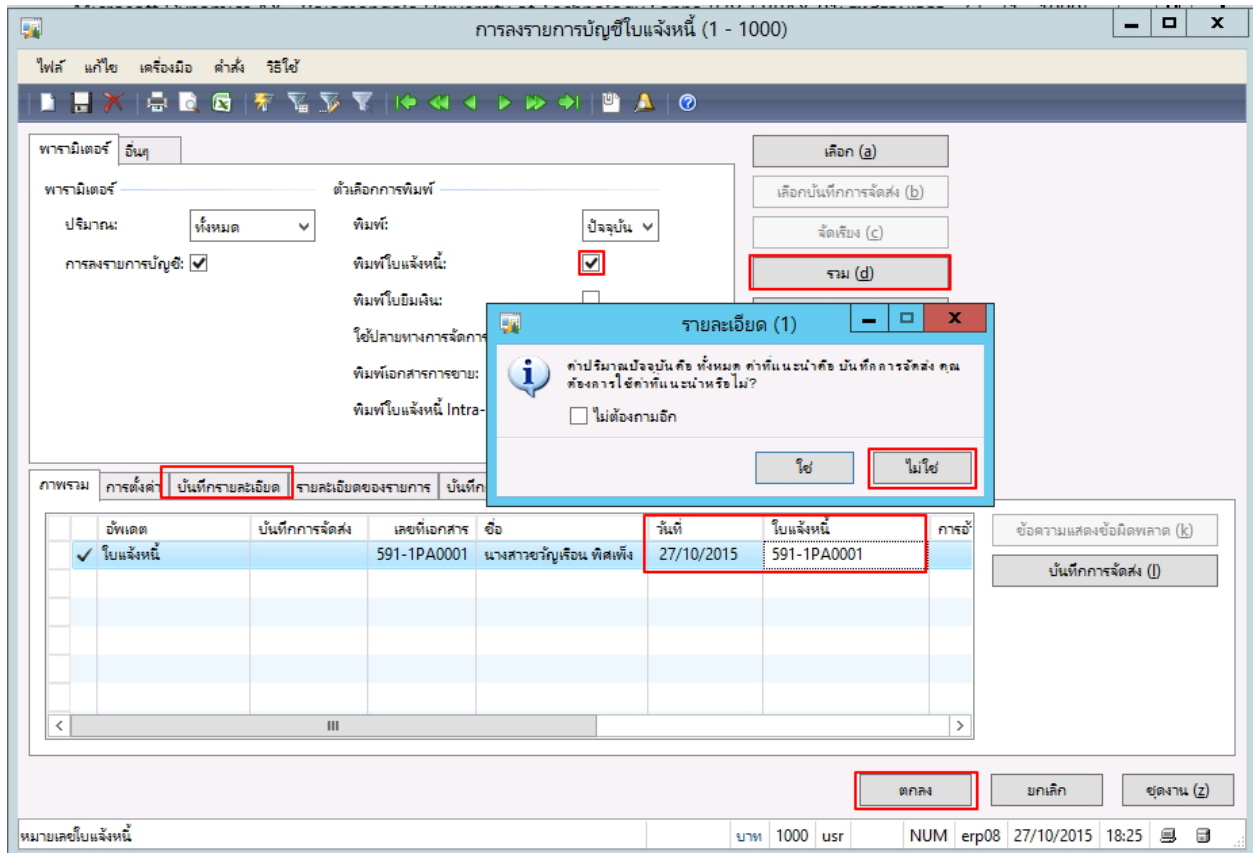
การลงรายการบัญชีใบแจ้งหนี้ (1 - 1000)

ไฟล์ แก้ไข เครื่องมือ คำสั่ง วิธีใช้

พารามิเตอร์ อื่นๆ

พารามิเตอร์
ปริมาณ: ทั้งหมด
การลงรายการบัญชี: ☑

ตัวเลือกการพิมพ์
พิมพ์: ปัจจุบัน
พิมพ์ใบแจ้งหนี้: ☑
พิมพ์ใบยืมเงิน: ☐
ใช้ปลายทางการจัดการ
พิมพ์เอกสารการขาย:
พิมพ์ใบแจ้งหนี้ Intra-

เลือก (a)
เลือกบันทึกการจัดส่ง (b)
จัดเรียง (c)
รวม (d)

รายละเอียด (1)
ค่าปริมาณปัจจุบันคือ ทั้งหมด ค่าที่แนะนำคือ บันทึกการจัดส่ง คุณต้องการใช้ค่าที่แนะนำหรือไม่?
☐ ไม่ต้องถามอีก
ใช่ ไม่ใช่

ภาพรวม การตั้งค่า บันทึกรายละเอียด รายละเอียดของรายการ บันทึก

| | อัพเดต | บันทึกการจัดส่ง | เลขที่เอกสาร | ชื่อ | วันที่ | ใบแจ้งหนี้ | การอ้ |
|---|---|---|---|---|---|---|---|
| ✓ | ใบแจ้งหนี้ | | 591-1PA0001 | นางสาวขวัญเรือน พิศเพ็ง | 27/10/2015 | 591-1PA0001 | |

ข้อความแสดงข้อผิดพลาด (k)
บันทึกการจัดส่ง (l)

ตกลง ยกเลิก ชุดงาน (z)

หมายเลขใบแจ้งหนี้ บาท 1000 usr NUM erp08 27/10/2015 18:25